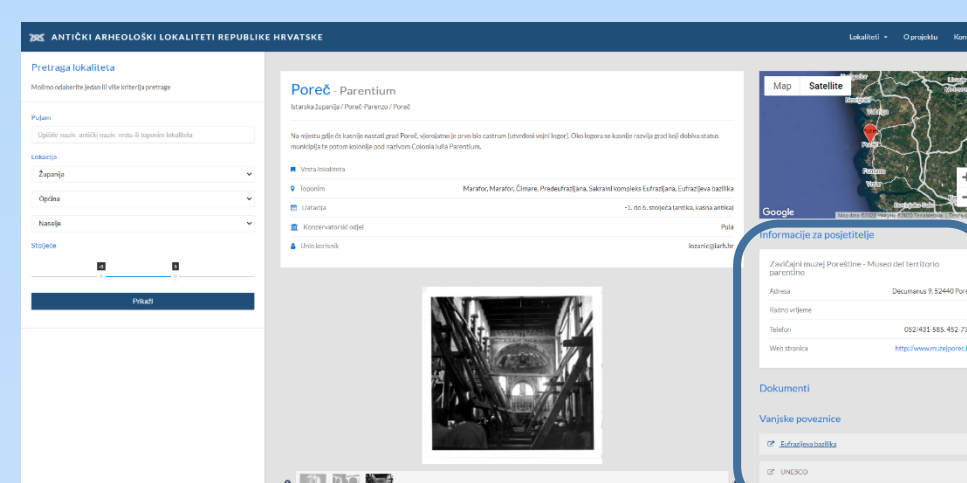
ANTIČKI ARHEOLOŠKI LOKALITETI REPUBLIKE HRVATSKE

Lokaliteti ▾ O projektu Kon

Pretraga lokaliteta

Molimo odaberite jedan ili više kriterija pretrage

Pojam

Upišite naziv, antički naziv, vrstu ili toponim lokaliteta

Lokacija

Županija

Općina

Naselje

Stoljeće

-1

5

Prikaži

Poreč - Parentium

Istarska županija / Poreč Parenzo / Poreč

Na mjestu gdje će kasnije nastati grad Poreč, vjerojatno je prvo bio castrum (utvrđeni vojni logor). Oko logora se kasnije razvija grad koji dobiva status municipija te potom kolonije pod nazivom Colonia Iulia Parentium.

Vrsta lokaliteta

Toponim Marafor, Marafor, Čimare, Predeufrazijana, Sakralni kompleks Eufrazijana, Eufrazijeva bazilika

Datacija -1. do 6. stoljeća (antika, kasna antika)

Konzervatorski odjel Pula

Unio korisnik lozanic@iarh.hr

Map Satellite

Google

Informacije za posjetitelje

Zavičajni muzej Poreštine - Museo del territorio parentino

Adresa Decumanus 9, 52440 Pore

Radno vrijeme

Telefon 052/431 585, 452 73

Web stranica http://www.muzejporec.

Dokumenti

Vanjske poveznice

Eufrazijeva bazilika

UNESCO